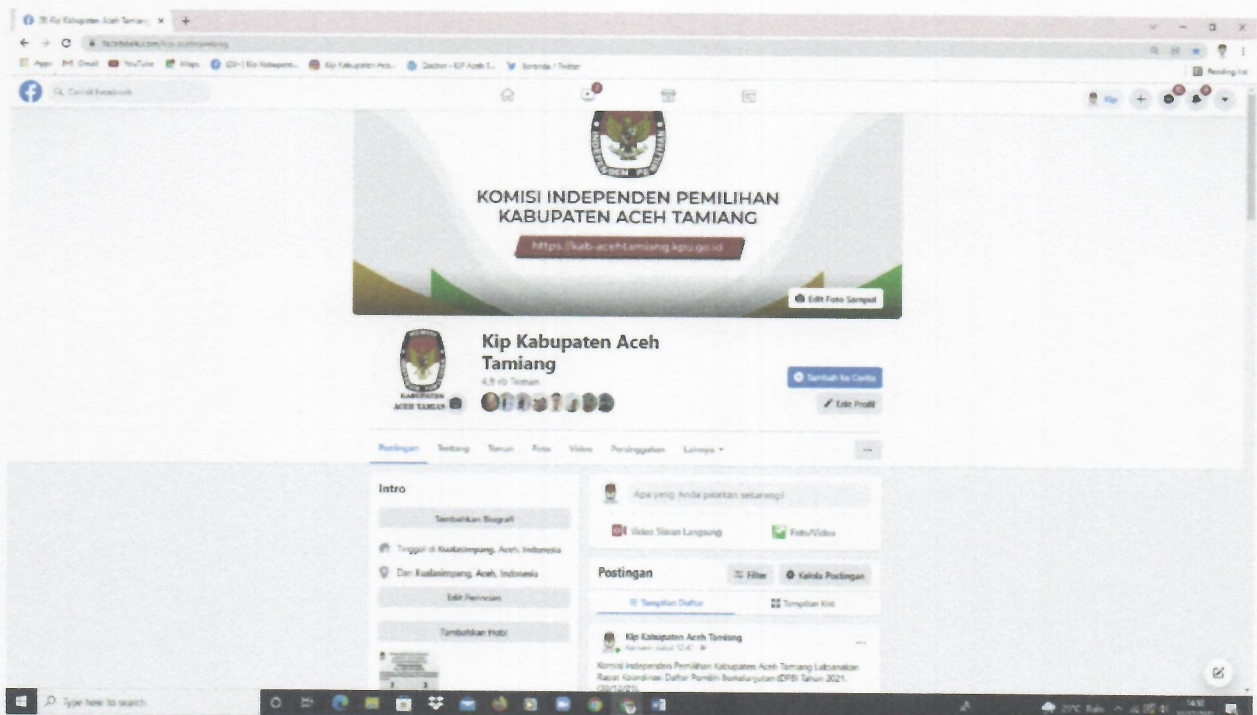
(9) Kip Kabupaten Aceh Tamiang ×

facebook.com/kip.acehtamiang

Apps Gmail YouTube Maps Kip Kabupaten Aceh... Twitter

Reading list

Cari di Facebook

Kip

KOMISI INDEPENDEN PEMILIHAN KABUPATEN ACEH TAMIANG

https://kab-acehtamiang.kpu.go.id

Edit Foto Sampul

KABUPATEN ACEH TAMIANG

Kip Kabupaten Aceh Tamiang

4,9 rb Teman

Tambah ke Cerita

Edit Profil

Postingan Tentang Teman Foto Video Persinggahan Lainnya ▾

...

Intro

Tambahkan Biografi

Tinggal di Kualasimpang, Aceh, Indonesia

Dari Kualasimpang, Aceh, Indonesia

Edit Perincian

Tambahkan Hobi

Apa yang Anda pikirkan sekarang?

Video Siaran Langsung

Foto/Video

Postingan

Filter

Kelola Postingan

Tampilan Daftar

Tampilan Kisi

Kip Kabupaten Aceh Tamiang

Kemarin pukul 12.47

Komisi Independen Pemilihan Kabupaten Aceh Tamiang Laksanakan Rapat Koordinasi Daftar Pemilih Berkelanjutan (DPB) Tahun 2021.

Type here to search

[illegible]